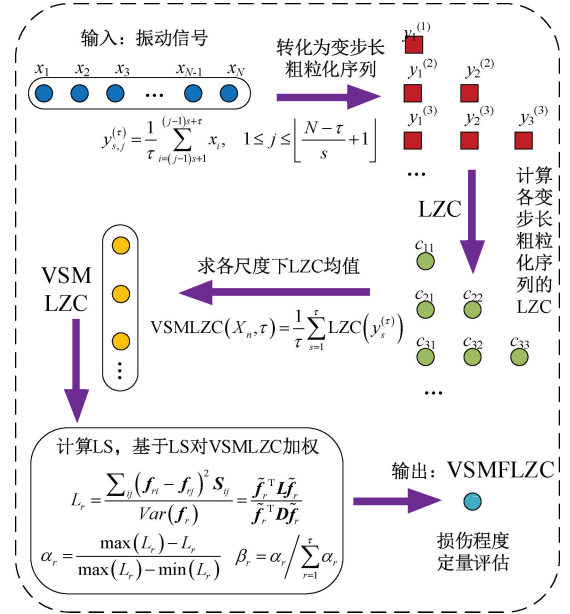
输入：振动信号

$x_1$ $x_2$ $x_3$ … $x_{N-1}$ $x_N$

$y_{s,j}^{(\tau)}=\frac{1}{\tau}\sum_{i=(j-1)s+1}^{(j-1)s+\tau}x_i,\quad 1\le j\le\left\lfloor\frac{N-\tau}{s}+1\right\rfloor$

转化为变步长粗粒化序列

$y_1^{(1)}$

$y_1^{(2)}$ $y_2^{(2)}$

$y_1^{(3)}$ $y_2^{(3)}$ $y_3^{(3)}$

…

LZC

计算各变步长粗粒化序列的LZC

$c_{11}$

$c_{21}$ $c_{22}$

$c_{31}$ $c_{32}$ $c_{33}$

…

求各尺度下LZC均值

$\text{VSMLZC}(X_n,\tau)=\frac{1}{\tau}\sum_{s=1}^{\tau}\text{LZC}\left(y_s^{(\tau)}\right)$

VSM LZC

⋮

计算LS，基于LS对VSMLZC加权

$L_r=\frac{\sum_{ij}\left(\boldsymbol{f}_{ri}-\boldsymbol{f}_{rj}\right)^2\boldsymbol{S}_{ij}}{Var(\boldsymbol{f}_r)}=\frac{\tilde{\boldsymbol{f}}_r^{\mathrm{T}}\boldsymbol{L}\tilde{\boldsymbol{f}}_r}{\tilde{\boldsymbol{f}}_r^{\mathrm{T}}\boldsymbol{D}\tilde{\boldsymbol{f}}_r}$

$\alpha_r=\frac{\max(L_r)-L_r}{\max(L_r)-\min(L_r)}\quad \beta_r=\alpha_r\Big/\sum_{r=1}^{\tau}\alpha_r$

输出：VSMFLZC

损伤程度定量评估